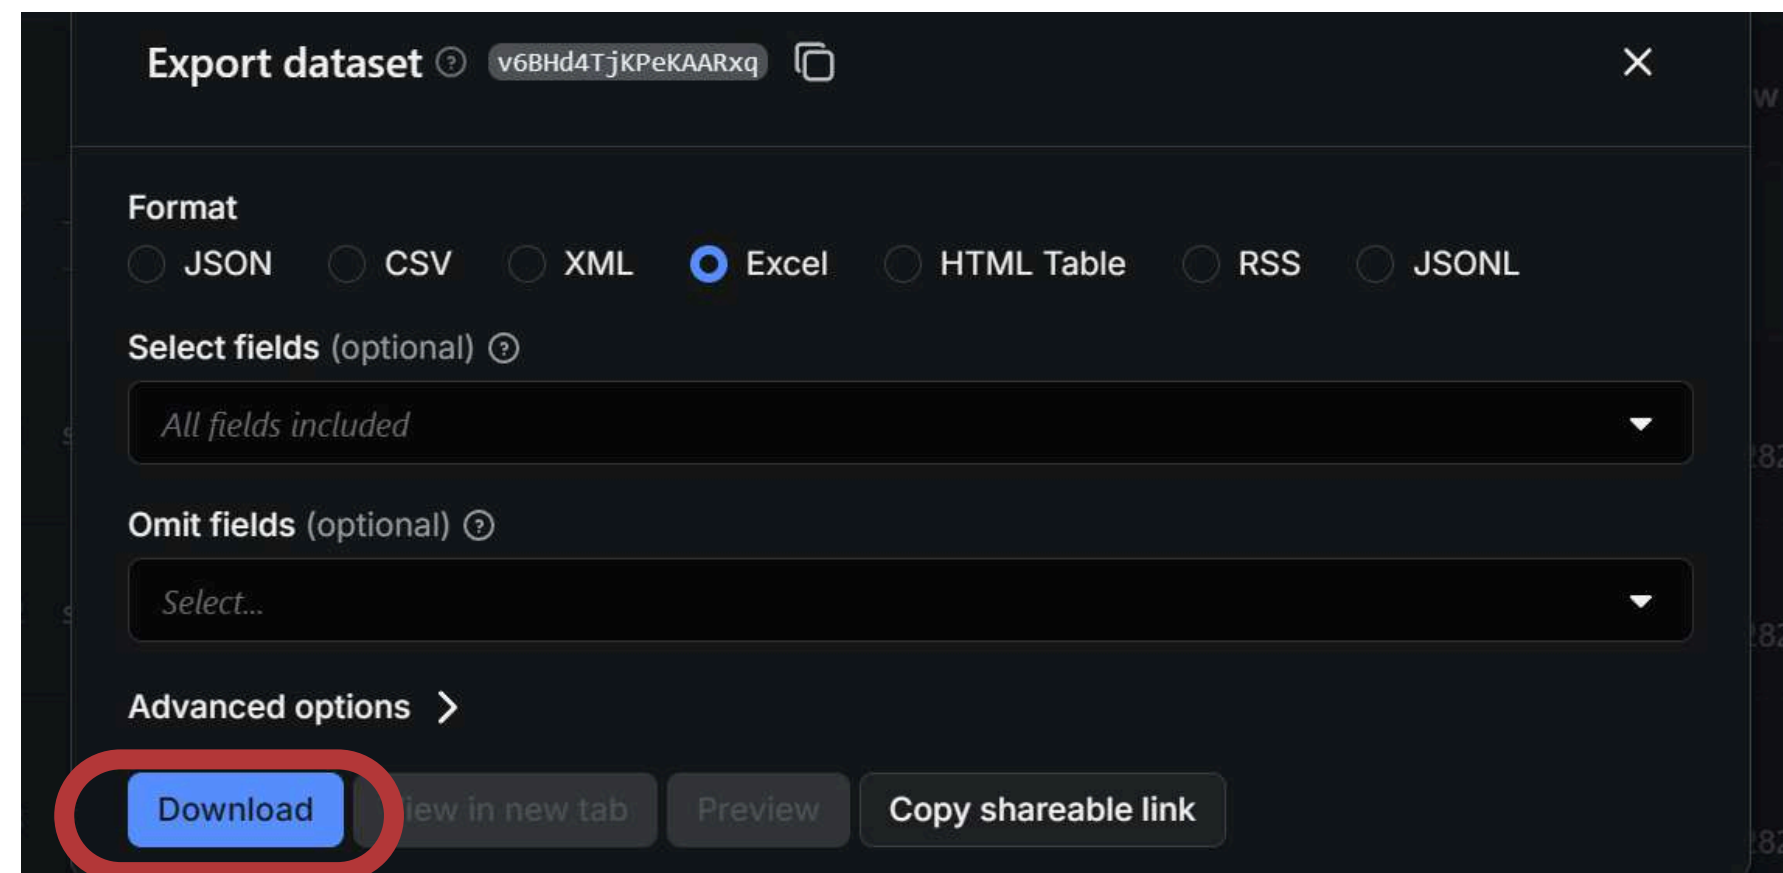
Export dataset ? v6BHd4TjKPeKAARxq

Format

JSON CSV XML Excel HTML Table RSS JSONL

Select fields (optional) ?

All fields included

Omit fields (optional) ?

Select...

Advanced options

Download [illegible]iew in new tab Preview Copy shareable link